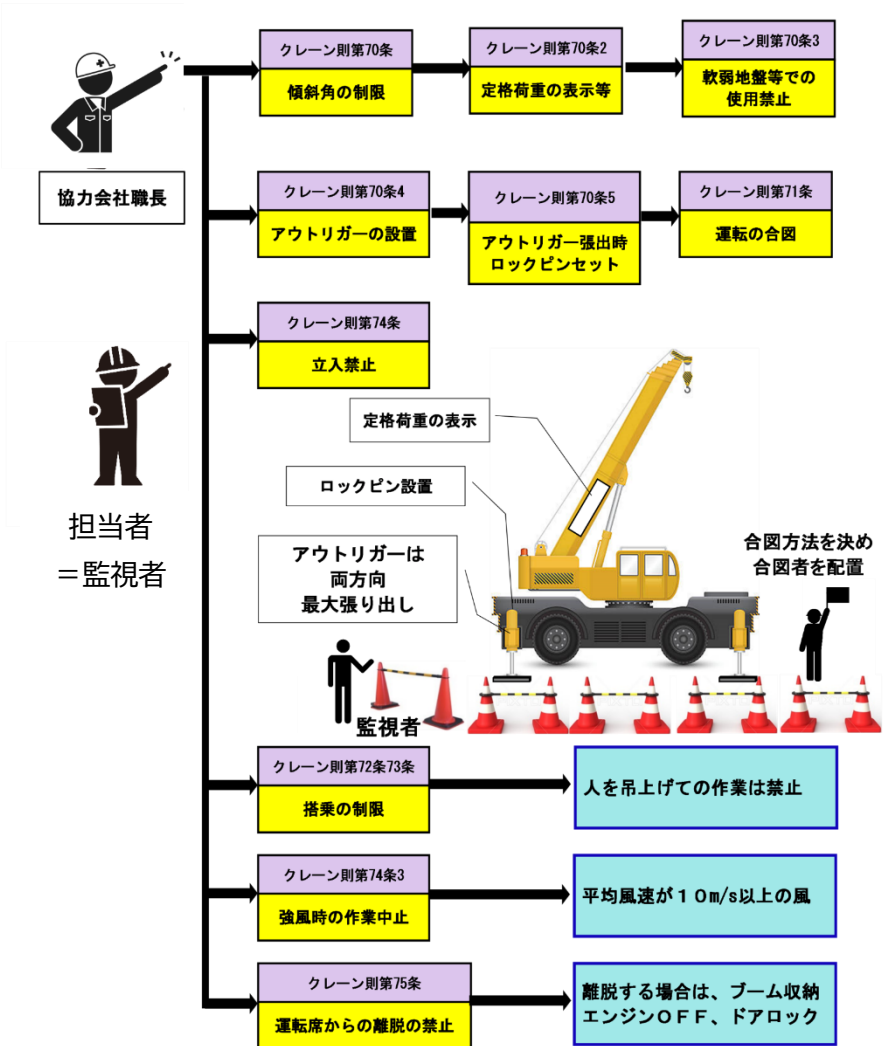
協力会社職長

クレーン則第70条
傾斜角の制限

クレーン則第70条2
定格荷重の表示等

クレーン則第70条3
軟弱地盤等での使用禁止

クレーン則第70条4
アウトリガーの設置

クレーン則第70条5
アウトリガー張出時ロックピンセット

クレーン則第71条
運転の合図

クレーン則第74条
立入禁止

担当者
＝監視者

定格荷重の表示

ロックピン設置

アウトリガーは
両方向
最大張り出し

合図方法を決め
合図者を配置

監視者

クレーン則第72条73条
搭乗の制限

人を吊上げての作業は禁止

クレーン則第74条3
強風時の作業中止

平均風速が１０m/s以上の風

クレーン則第75条
運転席からの離脱の禁止

離脱する場合は、ブーム収納
エンジンＯＦＦ、ドアロック